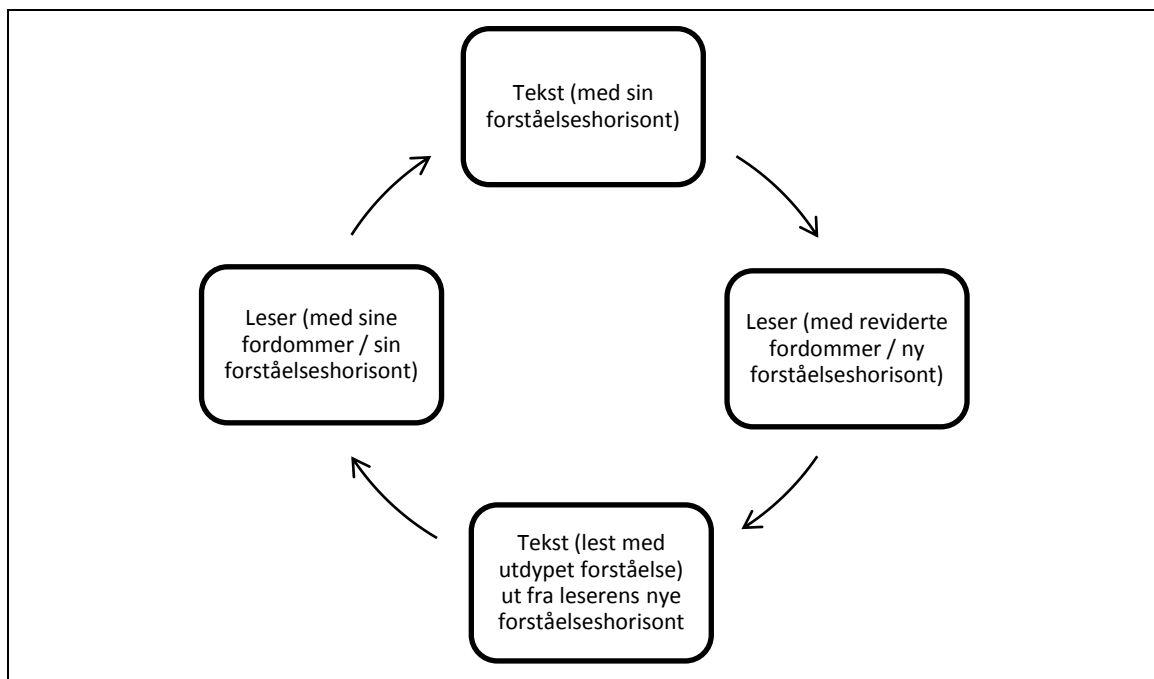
Tekst (med sin forståelseshorisont)

Leser (med reviderte fordommer / ny forståelseshorisont)

Tekst (lest med utdypet forståelse) ut fra leserens nye forståelseshorisont

Leser (med sine fordommer / sin forståelseshorisont)